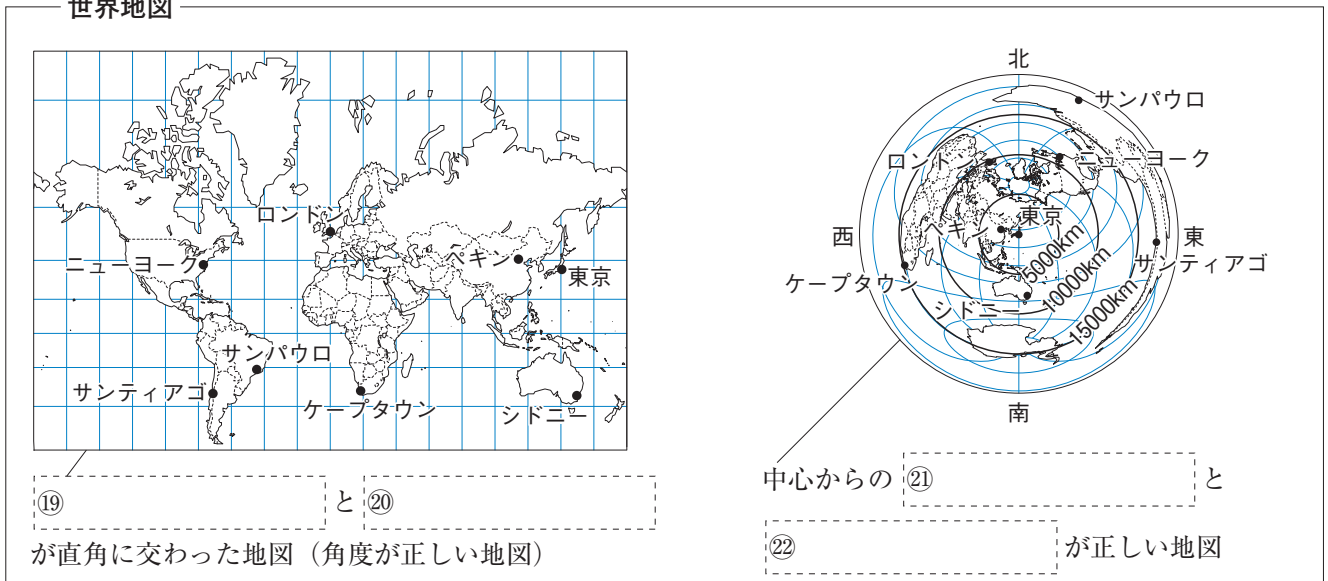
世界地図

ロンドン
ニューヨーク
ペキン
東京
サンパウロ
サンティアゴ
ケープタウン
シドニー

⑲ と ⑳

が直角に交わった地図（角度が正しい地図）

北
サンパウロ
ロンドン
ニューヨーク
西
東京
ペキン
東
5000km
10000km
サンティアゴ
ケープタウン
シドニー
15000km
南

中心からの ㉑ と

㉒ が正しい地図